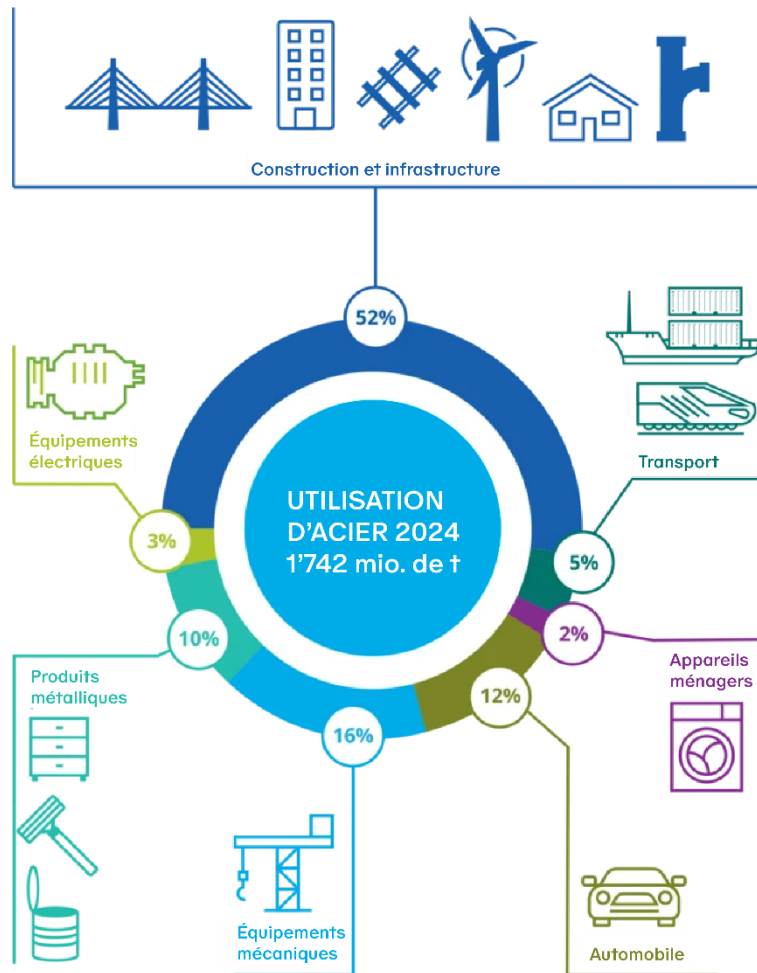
Construction et infrastructure

52%

Équipements électriques

3%

UTILISATION D'ACIER 2024 1'742 mio. de t

Transport

5%

2%

Appareils ménagers

10%

Produits métalliques

12%

16%

Équipements mécaniques

Automobile